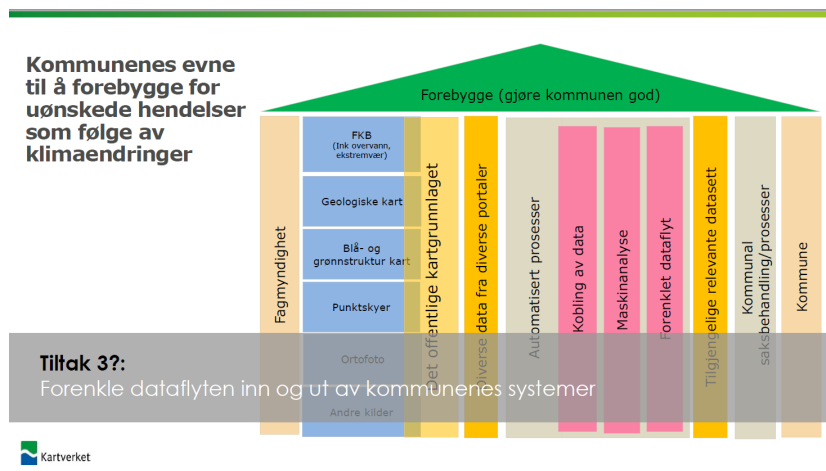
Kommunenes evne til å forebygge for uønskede hendelser som følge av klimaendringer

Forebygge (gjøre kommunen god)

Fagmyndighet

FKB
(Ink overvann, ekstremvær)

Geologiske kart

Blå- og grønnstruktur kart

Punktskyer

Ortofoto

Andre kilder

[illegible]et offentlige kartgrunnlaget

Diverse data fra diverse portaler

Automatisert prosesser

Kobling av data

Maskinanalyse

Forenklet dataflyt

Tilgjengelige relevante datasett

Kommunal saksbehandling/prosesser

Kommune

Tiltak 3?:
Forenkle dataflyten inn og ut av kommunenes systemer

Kartverket